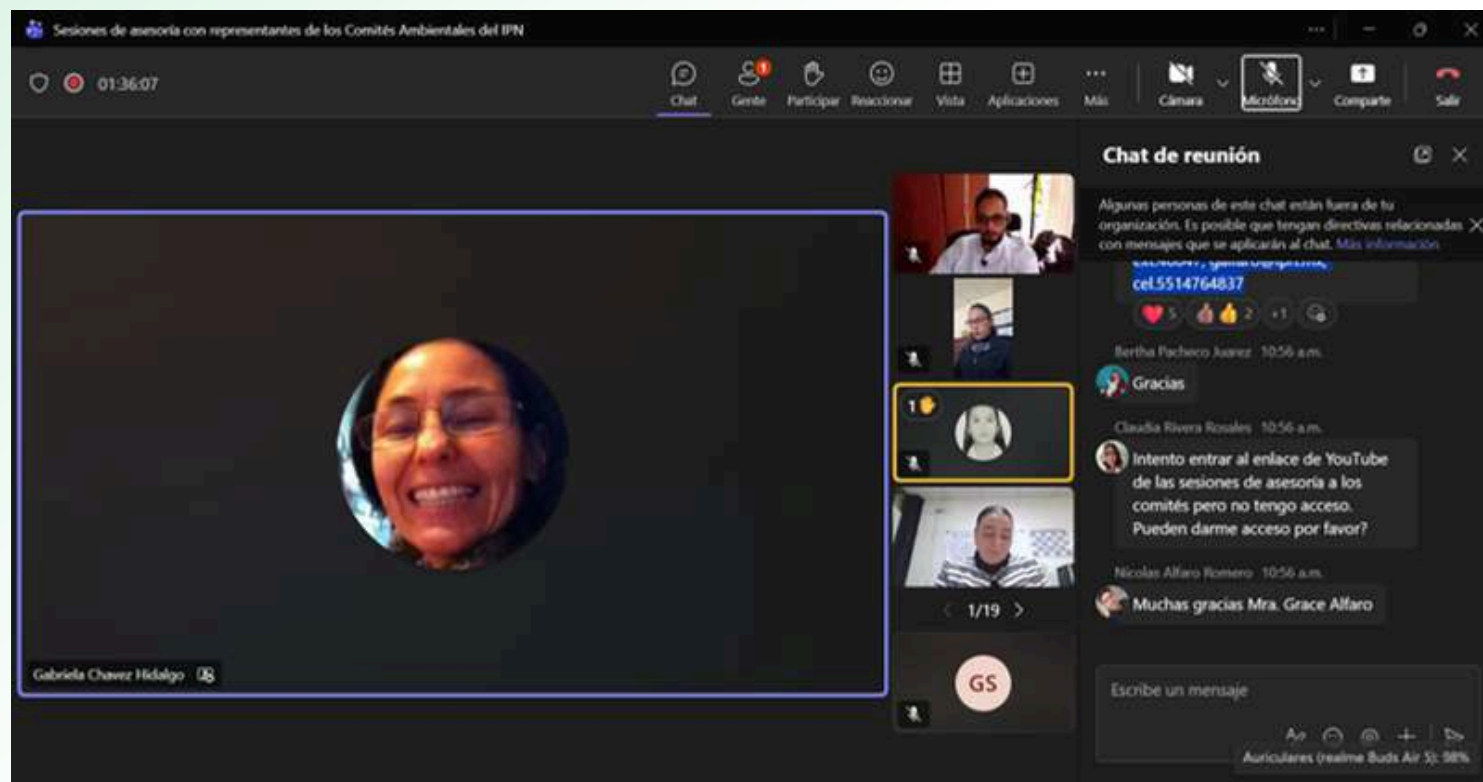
Sesiones de asesoría con representantes de los Comités Ambientales del IPN

01:36:07

Chat
Gente
Participar
Reaccionar
Vista
Aplicaciones
Más
Cámara
Micrófono
Compartir
Salir

Chat de reunión

Algunas personas de este chat están fuera de tu organización. Es posible que tengan directivas relacionadas con mensajes que se aplicarán al chat. Más información

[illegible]
cel.5514764837

5 2 +1

Bertha Pacheco Juarez 10:56 a.m.
Gracias

Claudia Rivera Rosales 10:56 a.m.
Intento entrar al enlace de YouTube de las sesiones de asesoría a los comités pero no tengo acceso. Pueden darme acceso por favor?

Nicolas Alfaro Romero 10:56 a.m.
Muchas gracias Mra. Grace Alfaro

1
1/19
GS

Gabriela Chavez Hidalgo

Escribe un mensaje

Auriculares (realme Buds Air 5): 98%